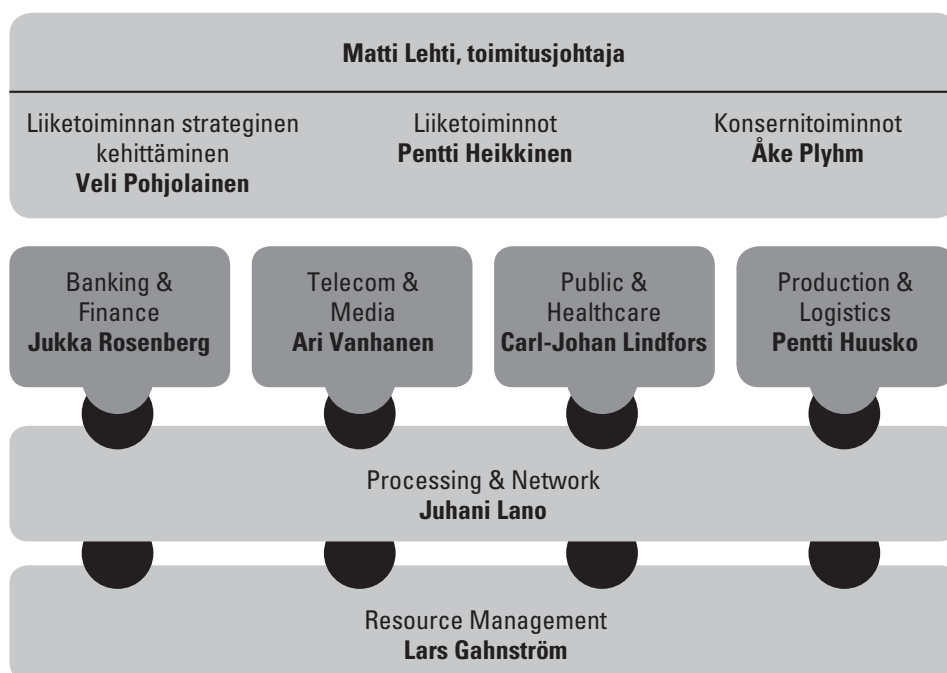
Matti Lehti, toimitusjohtaja

Liiketoiminnan strateginen kehittäminen
Veli Pohjolainen

Liiketoiminnot
Pentti Heikkinen

Konsernitoiminnot
Åke Plyhm

Banking & Finance
Jukka Rosenberg

Telecom & Media
Ari Vanhanen

Public & Healthcare
Carl-Johan Lindfors

Production & Logistics
Pentti Huusko

Processing & Network
Juhani Lano

Resource Management
Lars Gahnström